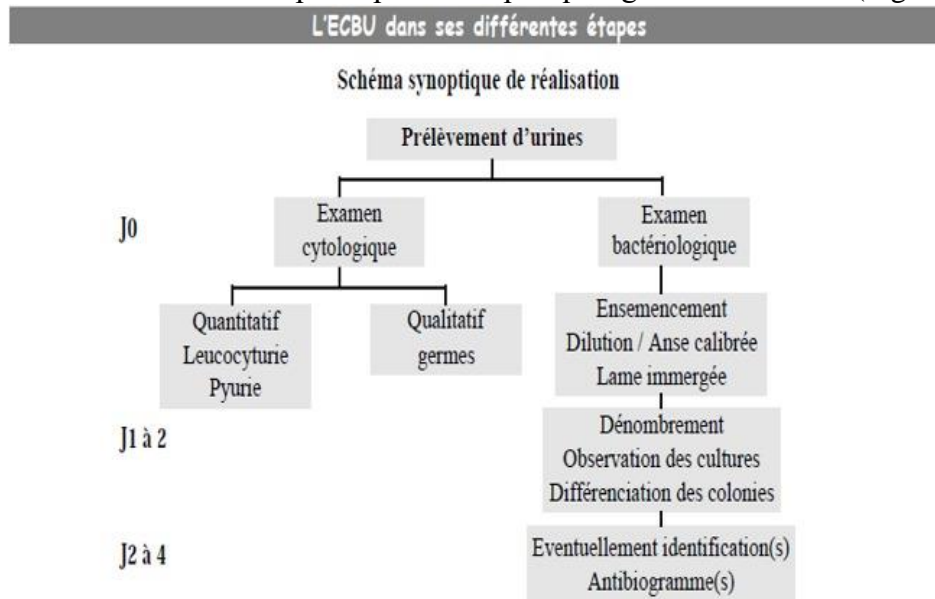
L'ECBU dans ses différentes étapes

Schéma synoptique de réalisation

Prélèvement d'urines

J0

Examen cytologique

Examen bactériologique

Quantitatif
Leucocyturie
Pyurie

Qualitatif
germes

Ensemencement
Dilution / Anse calibrée
Lame immergée

J1 à 2

Dénombrement
Observation des cultures
Différenciation des colonies

J2 à 4

Eventuellement identification(s)
Antibiogramme(s)